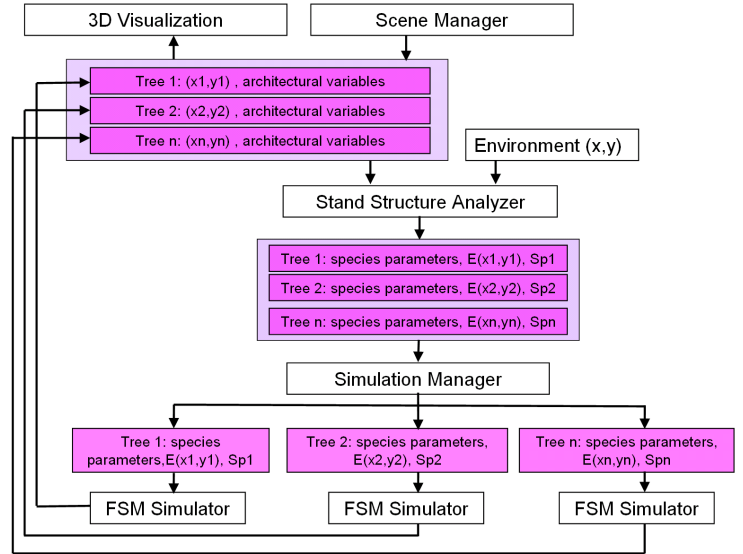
3D Visualization

Scene Manager

Tree 1: (x1,y1) , architectural variables

Tree 2: (x2,y2) , architectural variables

Tree n: (xn,yn) , architectural variables

Environment (x,y)

Stand Structure Analyzer

Tree 1: species parameters, E(x1,y1), Sp1

Tree 2: species parameters, E(x2,y2), Sp2

Tree n: species parameters, E(xn,yn), Spn

Simulation Manager

Tree 1: species parameters,E(x1,y1), Sp1

Tree 2: species parameters, E(x2,y2), Sp2

Tree n: species parameters, E(xn,yn), Spn

FSM Simulator

FSM Simulator

FSM Simulator